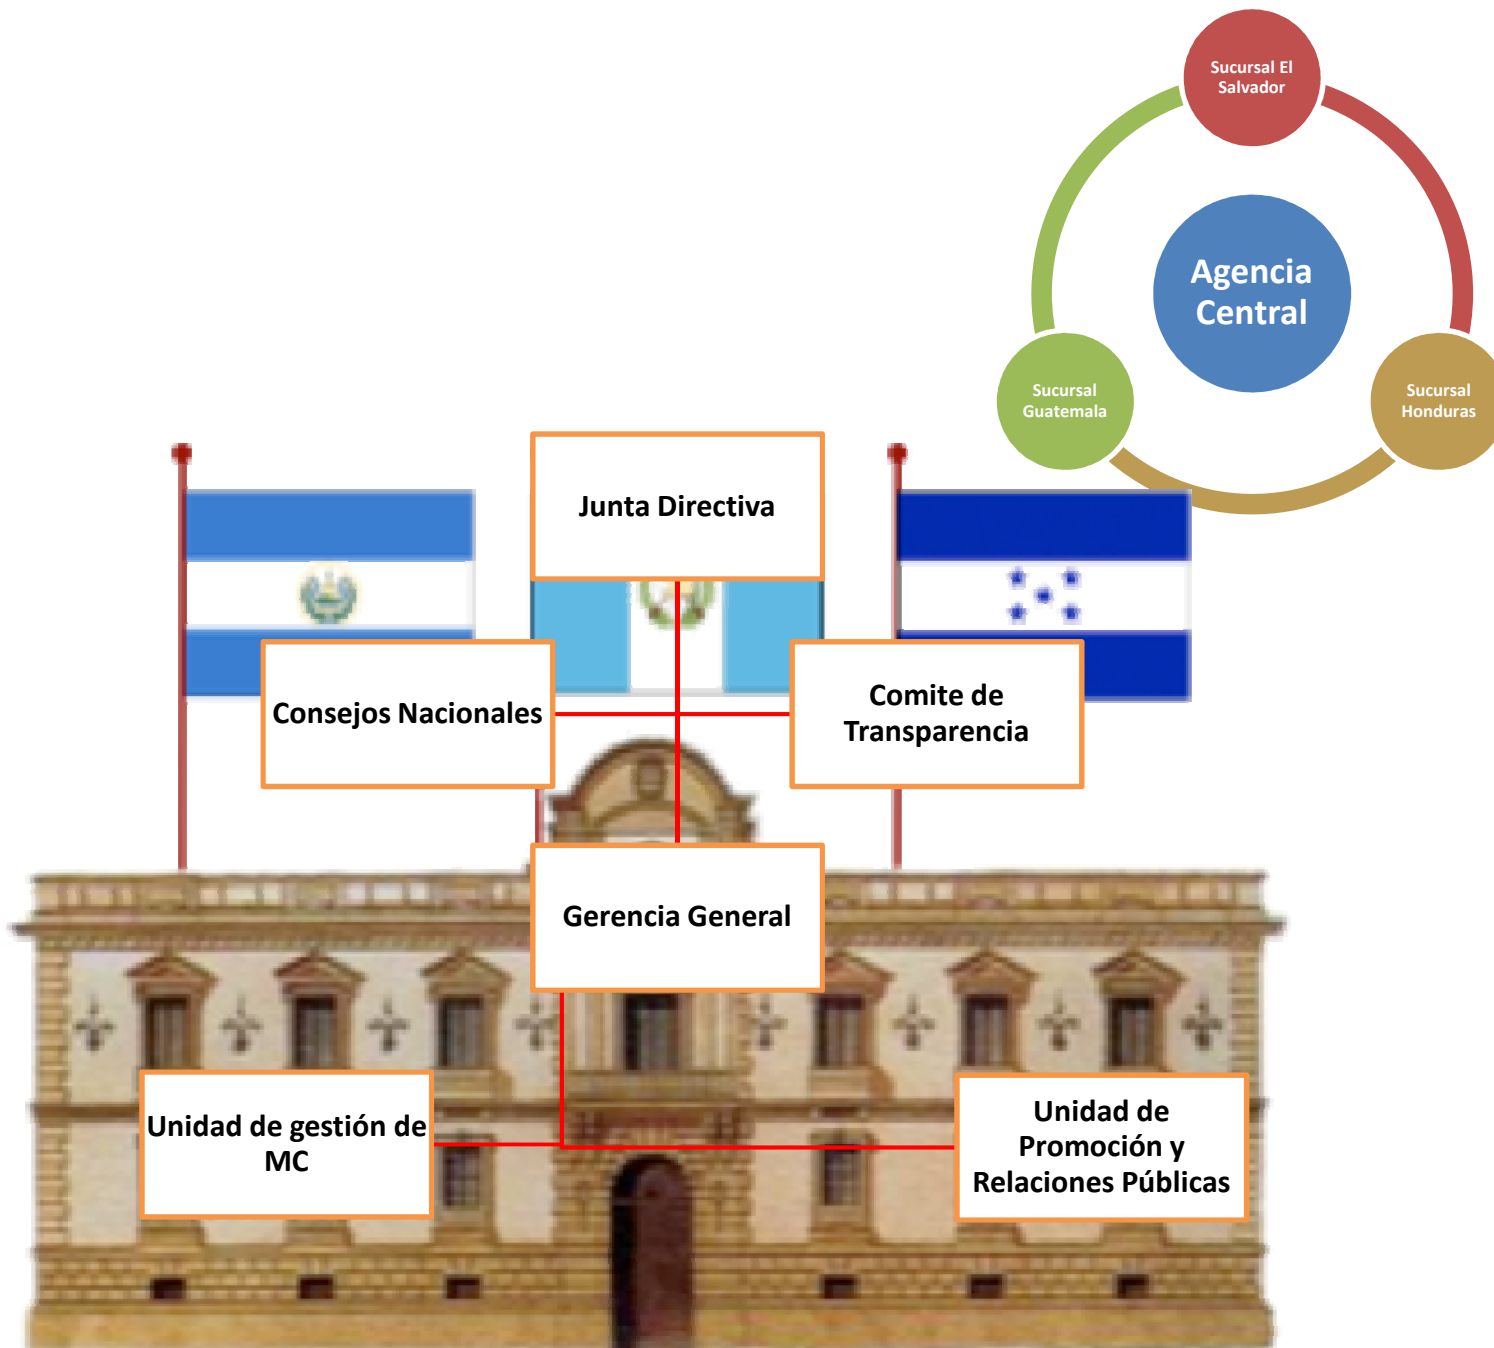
Sucursal El Salvador

Agencia Central

Sucursal Guatemala

Sucursal Honduras

Junta Directiva

Consejos Nacionales

Comite de Transparencia

Gerencia General

Unidad de gestión de MC

Unidad de Promoción y Relaciones Públicas